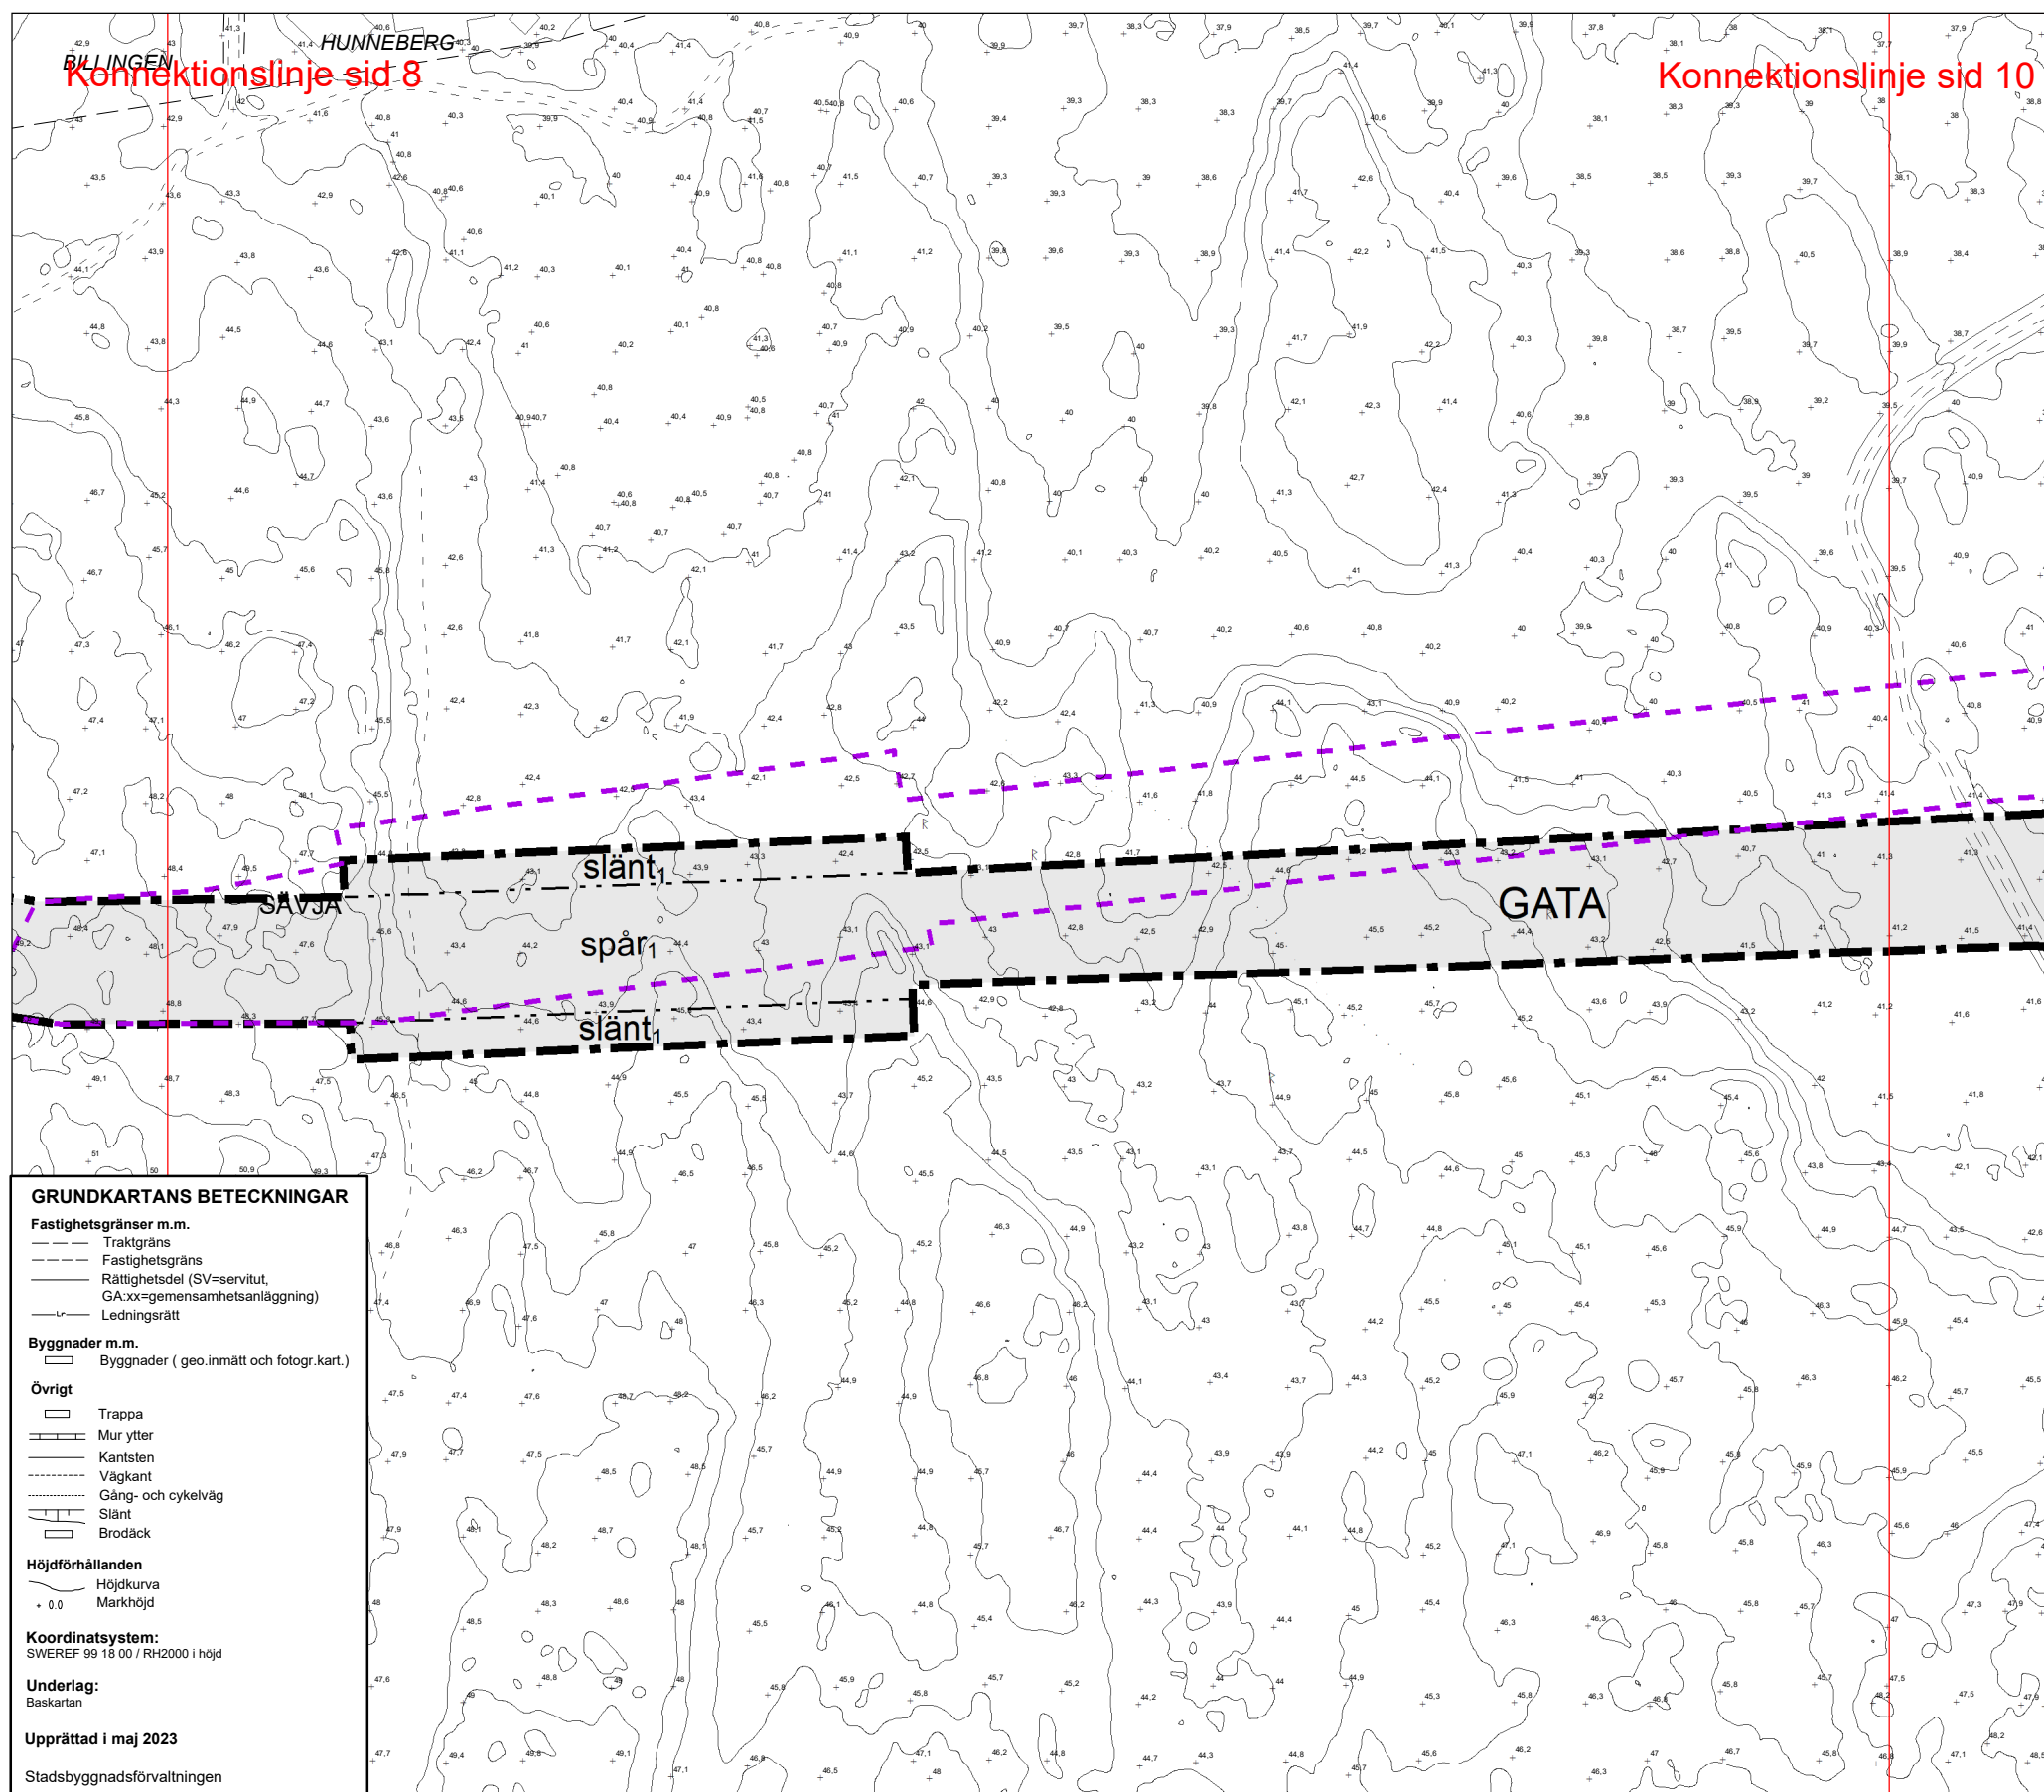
HUNNEBERG
BILLINGEN
Konnektionslinje sid 8
Konnektionslinje sid 10

slänt$_1$
SÄVJA
spår$_1$
slänt$_1$
GATA

GRUNDKARTANS BETECKNINGAR
Fastighetsgränser m.m.
Traktgräns
Fastighetsgräns
Rättighetsdel (SV=servitut, GA:xx=gemensamhetsanläggning)
Ledningsrätt
Byggnader m.m.
Byggnader ( geo.inmätt och fotogr.kart.)
Övrigt
Trappa
Mur ytter
Kantsten
Vägkant
Gång- och cykelväg
Slänt
Brodäck
Höjdförhållanden
Höjdkurva
+ 0.0 Markhöjd
Koordinatsystem:
SWEREF 99 18 00 / RH2000 i höjd
Underlag:
Baskartan
Upprättad i maj 2023
Stadsbyggnadsförvaltningen